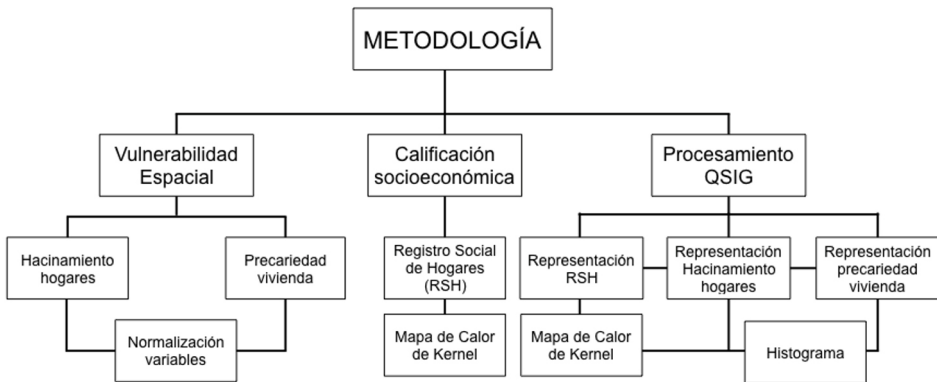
METODOLOGÍA

Vulnerabilidad Espacial

Hacinamiento hogares

Precariedad vivienda

Normalización variables

Calificación socioeconómica

Registro Social de Hogares (RSH)

Mapa de Calor de Kernel

Procesamiento QSIG

Representación RSH

Representación Hacinamiento hogares

Representación precariedad vivienda

Mapa de Calor de Kernel

Histograma